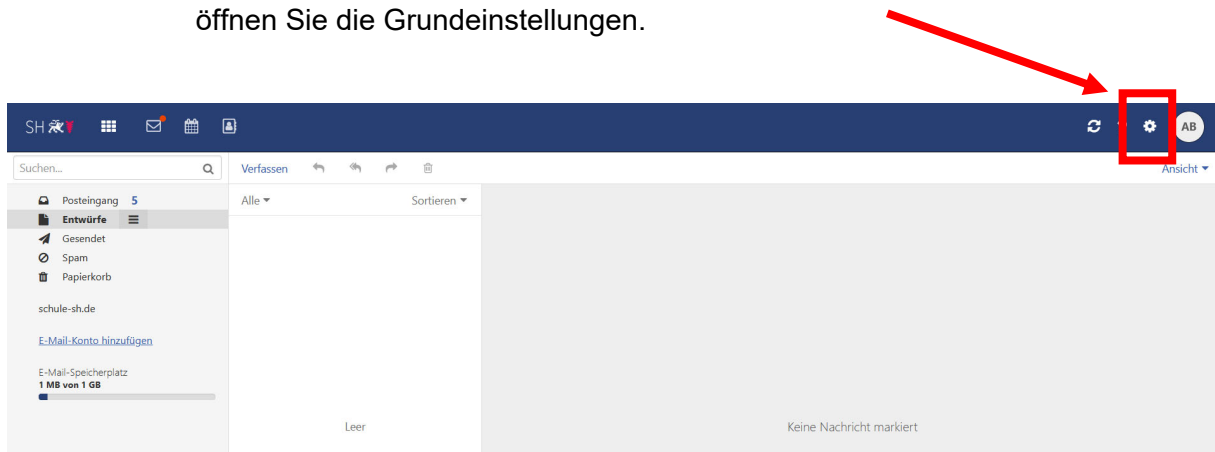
öffnen Sie die Grundeinstellungen.

SH

AB

Suchen...

Verfassen

Ansicht

Posteingang 5
Entwürfe
Gesendet
Spam
Papierkorb

schule-sh.de

E-Mail-Konto hinzufügen

E-Mail-Speicherplatz
1 MB von 1 GB

Alle

Sortieren

Leer

Keine Nachricht markiert